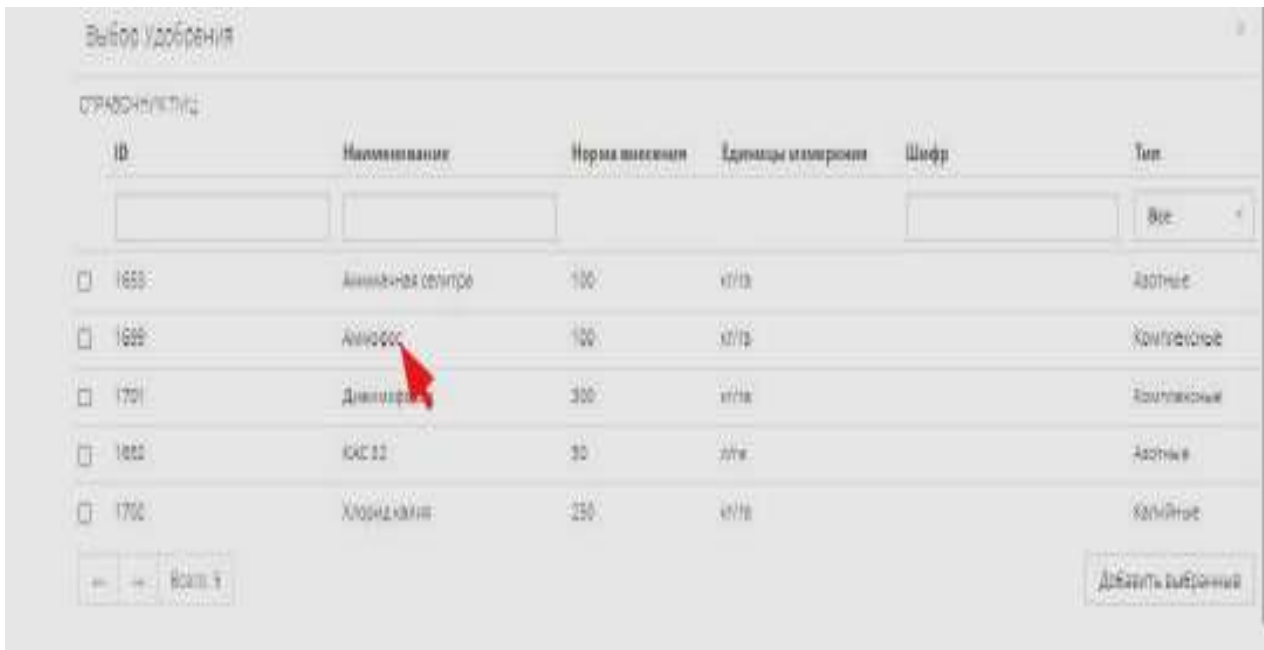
Выбор Удобрения

СПРАВОЧНИК ТМЦ

| | ID | Наименование | Норма внесения | Единицы измерения | Шифр | Тип |
|---|---|---|---|---|---|---|
| | | | | | | Все |
| ☐ | 1653 | Аммиачная селитра | 100 | кг/га | | Азотные |
| ☐ | 1699 | Аммофос | 100 | кг/га | | Комплексные |
| ☐ | 1701 | Диаммофос | 300 | кг/га | | Комплексные |
| ☐ | 1652 | КАС 32 | 50 | л/га | | Азотные |
| ☐ | 1702 | Хлорид калия | 250 | кг/га | | Калийные |

← → Всего: 5

Добавить выбранные